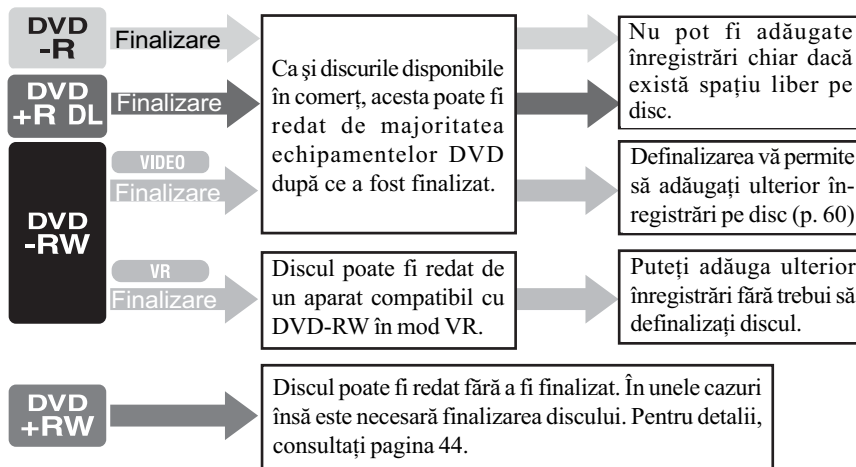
DVD -R
Finalizare

DVD +R DL
Finalizare

DVD -RW
VIDEO
Finalizare
VR
Finalizare

Ca şi discurile disponibile în comerţ, acesta poate fi redat de majoritatea echipamentelor DVD după ce a fost finalizat.

Nu pot fi adăugate înregistrări chiar dacă există spaţiu liber pe disc.

Definalizarea vă permite să adăugaţi ulterior înregistrări pe disc (p. 60)

Discul poate fi redat de un aparat compatibil cu DVD-RW în mod VR.

Puteţi adăuga ulterior înregistrări fără trebui să definalizaţi discul.

DVD +RW

Discul poate fi redat fără a fi finalizat. În unele cazuri însă este necesară finalizarea discului. Pentru detalii, consultaţi pagina 44.